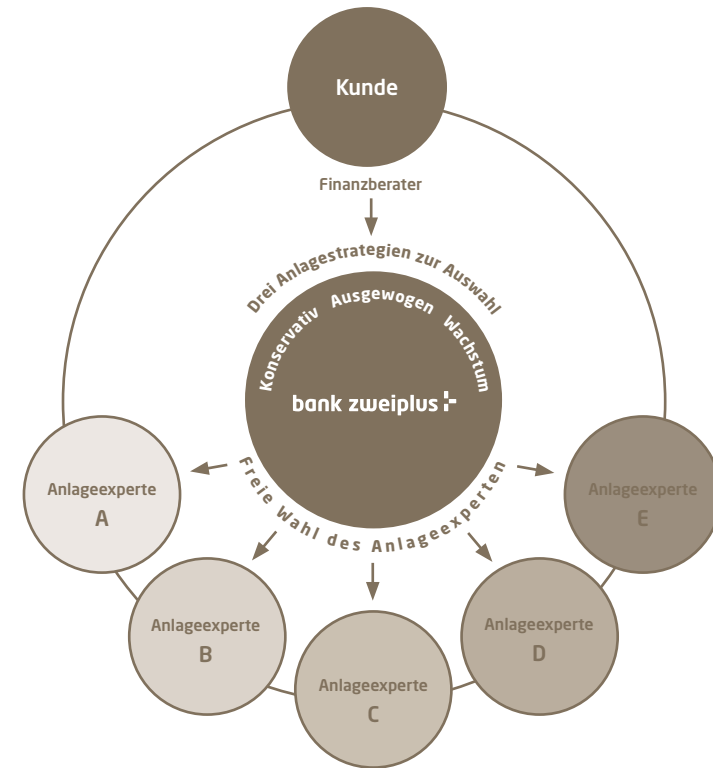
Kunde

Finanzberater

Drei Anlagestrategien zur Auswahl

Konservativ Ausgewogen Wachstum

bank zweiplus

Freie Wahl des Anlageexperten

Anlageexperte
A

Anlageexperte
B

Anlageexperte
C

Anlageexperte
D

Anlageexperte
E